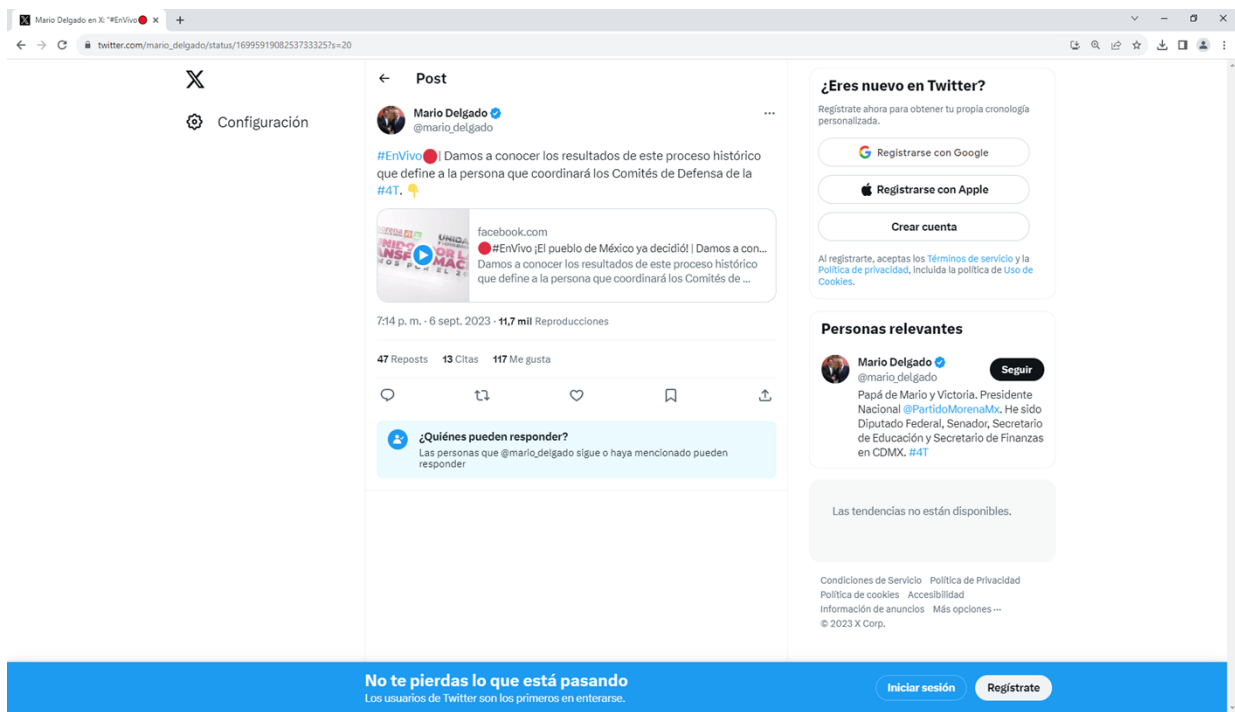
Mario Delgado en X: "#EnVivo🔴 ×  +

twitter.com/mario_delgado/status/1699591908253733325?s=20

Configuración

Post

Mario Delgado
@mario_delgado

#EnVivo🔴| Damos a conocer los resultados de este proceso histórico que define a la persona que coordinará los Comités de Defensa de la #4T. 👇

facebook.com
🔴#EnVivo ¡El pueblo de México ya decidió! | Damos a con...
Damos a conocer los resultados de este proceso histórico que define a la persona que coordinará los Comités de ...

7:14 p. m. · 6 sept. 2023 · 11,7 mil Reproducciones

47 Reposts 13 Citas 117 Me gusta

¿Quiénes pueden responder?
Las personas que @mario_delgado sigue o haya mencionado pueden responder

¿Eres nuevo en Twitter?
Regístrate ahora para obtener tu propia cronología personalizada.

Registrarse con Google
Registrarse con Apple
Crear cuenta

Al registrarte, aceptas los Términos de servicio y la Política de privacidad, incluida la política de Uso de Cookies.

Personas relevantes

Mario Delgado
@mario_delgado
Seguir
Papá de Mario y Victoria. Presidente Nacional @PartidoMorenaMx. He sido Diputado Federal, Senador, Secretario de Educación y Secretario de Finanzas en CDMX. #4T

Las tendencias no están disponibles.

Condiciones de Servicio Política de Privacidad Política de cookies Accesibilidad Información de anuncios Más opciones ···
© 2023 X Corp.

No te pierdas lo que está pasando
Los usuarios de Twitter son los primeros en enterarse.

Iniciar sesión
Regístrate